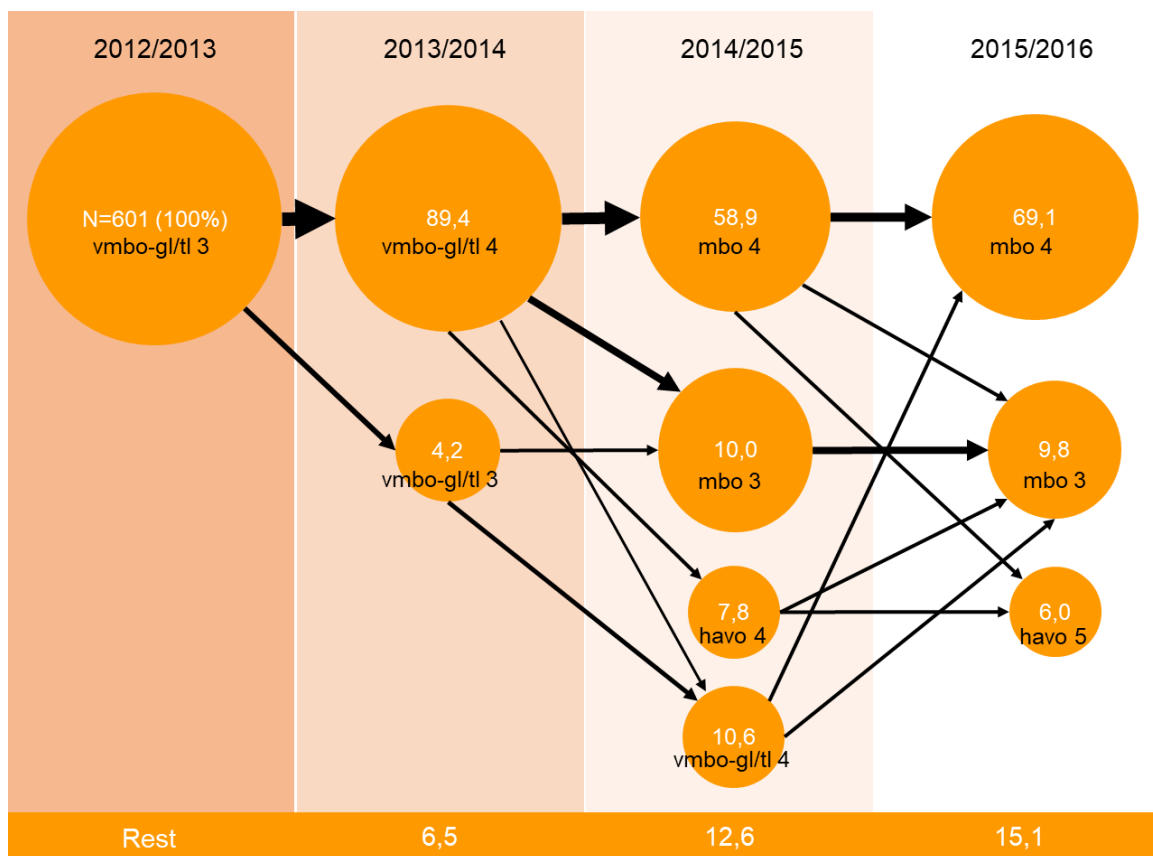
2012/2013

2013/2014

2014/2015

2015/2016

N=601 (100%)
vmbo-gl/tl 3

89,4
vmbo-gl/tl 4

58,9
mbo 4

69,1
mbo 4

4,2
vmbo-gl/tl 3

10,0
mbo 3

9,8
mbo 3

7,8
havo 4

6,0
havo 5

10,6
vmbo-gl/tl 4

| Rest | 6,5 | 12,6 | 15,1 |